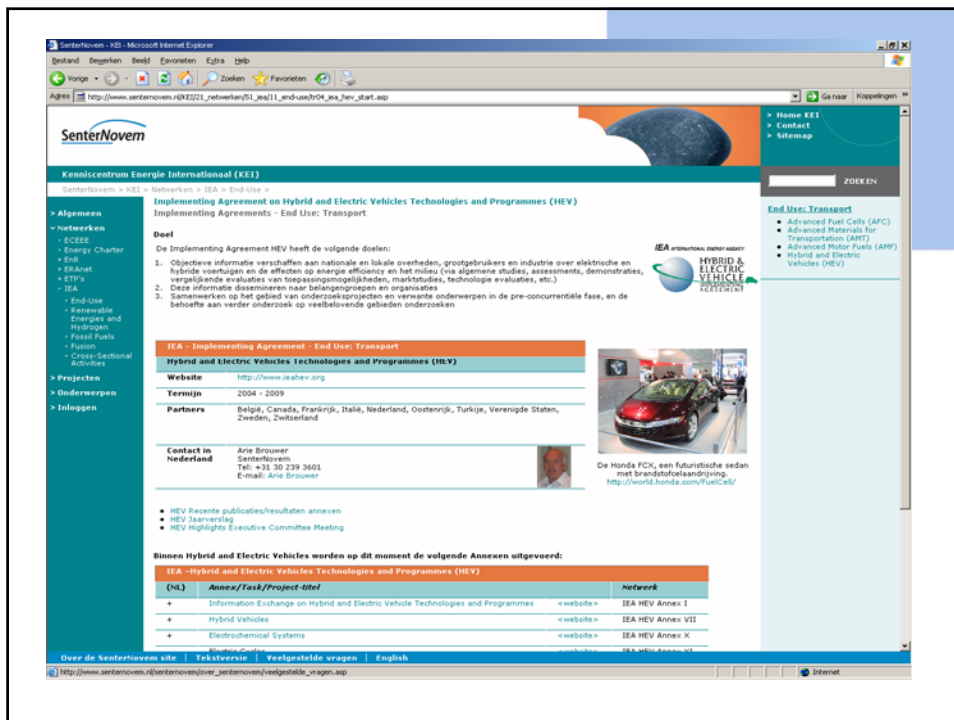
SenterNovem - KEI - Microsoft Internet Explorer

Bestand Bewerken Beeld Favorieten Extra Help

Vorige Zoeken Favorieten

Adres http://www.senternovem.nl/KEI/21_netwerken/51_iea/11_end-use/tr04_iea_hev_start.asp Ga naar Koppelingen

SenterNovem

> Home KEI
> Contact
> Sitemap

Kenniscentrum Energie Internationaal (KEI)

SenterNovem > KEI > Netwerken > IEA > End-Use >

ZOEKEN

> Algemeen
> Netwerken
• ECEEE
• Energy Charter
• EnR
• ERAnet
• ETP's
• IEA
• End-Use
• Renewable Energies and Hydrogen
• Fossil Fuels
• Fusion
• Cross-Sectional Activities
> Projecten
> Onderwerpen
> Inloggen

Implementing Agreement on Hybrid and Electric Vehicles Technologies and Programmes (HEV)
Implementing Agreements - End Use: Transport

Doel
De Implementing Agreement HEV heeft de volgende doelen:

1. Objectieve informatie verschaffen aan nationale en lokale overheden, grootgebruikers en industrie over elektrische en hybride voertuigen en de effecten op energie efficiency en het milieu (via algemene studies, assessments, demonstraties, vergelijkende evaluaties van toepassingsmogelijkheden, marktstudies, technologie evaluaties, etc.)
2. Deze informatie dissemineren naar belangengroepen en organisaties
3. Samenwerken op het gebied van onderzoeksprojecten en verwante onderwerpen in de pre-concurrentiële fase, en de behoefte aan verder onderzoek op veelbelovende gebieden onderzoeken

IEA INTERNATIONAL ENERGY AGENCY
HYBRID & ELECTRIC VEHICLE IMPLEMENTING AGREEMENT

End Use: Transport
• Advanced Fuel Cells (AFC)
• Advanced Materials for Transportation (AMT)
• Advanced Motor Fuels (AMF)
• Hybrid and Electric Vehicles (HEV)

IEA - Implementing Agreement - End Use: Transport
Hybrid and Electric Vehicles Technologies and Programmes (HEV)

| Website | http://www.ieahev.org |
|---|---|
| Termijn | 2004 - 2009 |
| Partners | België, Canada, Frankrijk, Italië, Nederland, Oostenrijk, Turkije, Verenigde Staten, Zweden, Zwitserland |
| Contact in Nederland | Arie Brouwer SenterNovem Tel: +31 30 239 3601 E-mail: Arie Brouwer |

De Honda FCX, een futuristische sedan met brandstofcelaandrijving.
http://world.honda.com/FuelCell/

• HEV Recente publicaties/resultaten annexen
• HEV Jaarverslag
• HEV Highlights Executive Committee Meeting

Binnen Hybrid and Electric Vehicles worden op dit moment de volgende Annexen uitgevoerd:

IEA –Hybrid and Electric Vehicles Technologies and Programmes (HEV)

| (NL) | Annex/Task/Project-titel | | Netwerk |
|---|---|---|---|
| + | Information Exchange on Hybrid and Electric Vehicle Technologies and Programmes | <website> | IEA HEV Annex I |
| + | Hybrid Vehicles | <website> | IEA HEV Annex VII |
| + | Electrochemical Systems | <website> | IEA HEV Annex X |
| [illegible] | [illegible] | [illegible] | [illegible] |

Over de SenterNovem site | Tekstversie | Veelgestelde vragen | English

http://www.senternovem.nl/senternovem/over_senternovem/veelgestelde_vragen.asp Internet